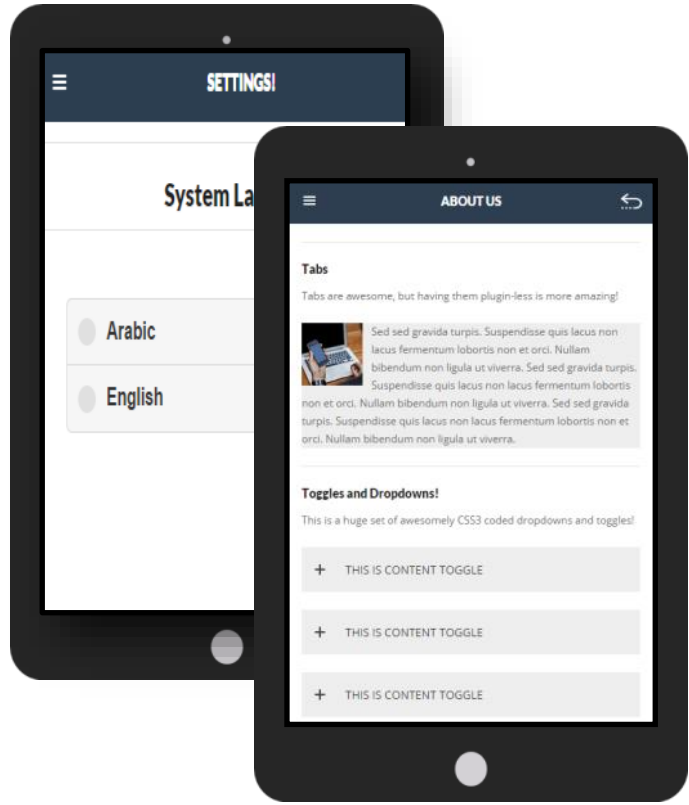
SETTINGS!

System La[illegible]

Arabic

English

ABOUT US

Tabs

Tabs are awesome, but having them plugin-less is more amazing!

Sed sed gravida turpis. Suspendisse quis lacus non lacus fermentum lobortis non et orci. Nullam bibendum non ligula ut viverra. Sed sed gravida turpis. Suspendisse quis lacus non lacus fermentum lobortis non et orci. Nullam bibendum non ligula ut viverra. Sed sed gravida turpis. Suspendisse quis lacus non lacus fermentum lobortis non et orci. Nullam bibendum non ligula ut viverra.

Toggles and Dropdowns!

This is a huge set of awesomely CSS3 coded dropdowns and toggles!

+ THIS IS CONTENT TOGGLE

+ THIS IS CONTENT TOGGLE

+ THIS IS CONTENT TOGGLE